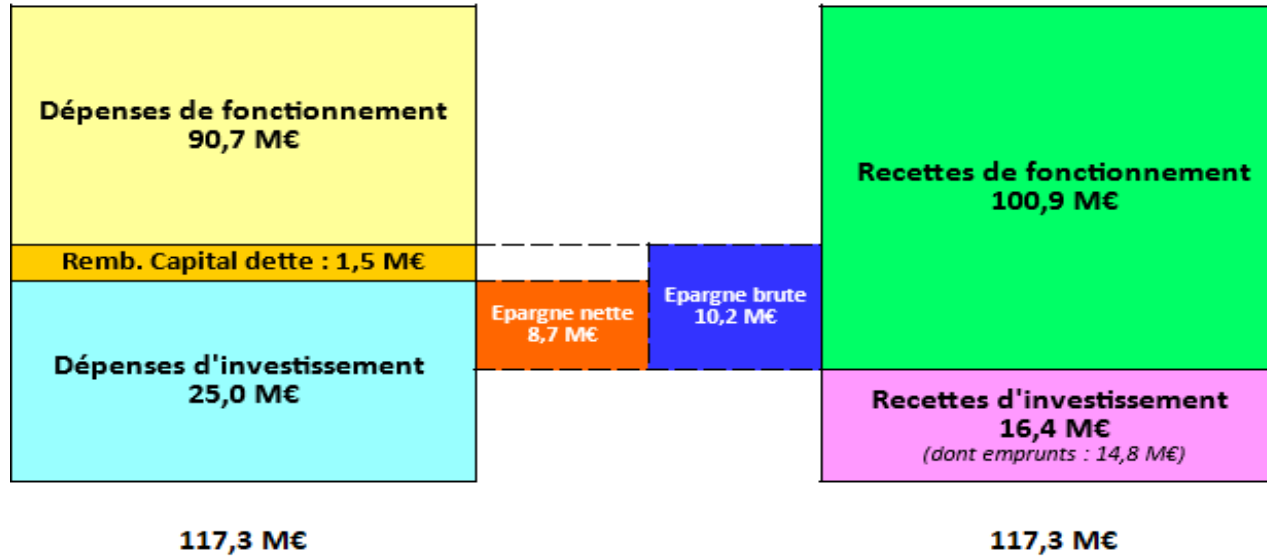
Dépenses de fonctionnement
90,7 M€

Remb. Capital dette : 1,5 M€

Dépenses d'investissement
25,0 M€

Epargne nette
8,7 M€

Epargne brute
10,2 M€

Recettes de fonctionnement
100,9 M€

Recettes d'investissement
16,4 M€
(dont emprunts : 14,8 M€)

117,3 M€

117,3 M€